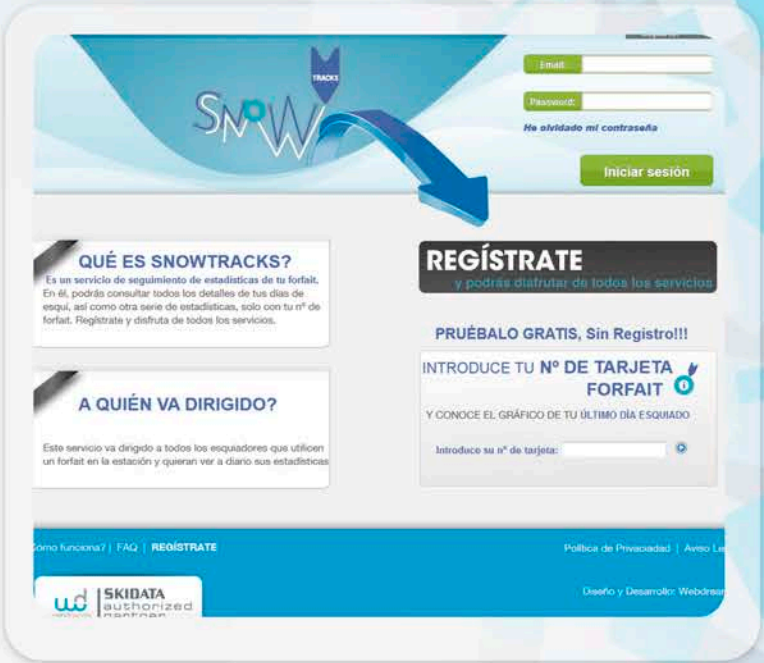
TRACKS
SNOW

Email:

Password:

He olvidado mi contraseña

Iniciar sesión

QUÉ ES SNOWTRACKS?

Es un servicio de seguimiento de estadísticas de tu forfait.
En él, podrás consultar todos los detalles de tus días de esquí, así como otra serie de estadísticas, solo con tu nº de forfait. Regístrate y disfruta de todos los servicios.

A QUIÉN VA DIRIGIDO?

Este servicio va dirigido a todos los esquiadores que utilicen un forfait en la estación y quieran ver a diario sus estadísticas

REGÍSTRATE
y podrás disfrutar de todos los servicios

PRUÉBALO GRATIS, Sin Registro!!!

INTRODUCE TU Nº DE TARJETA FORFAIT

Y CONOCE EL GRÁFICO DE TU ÚLTIMO DÍA ESQUIADO

Introduce su nº de tarjeta:

omo funciona? | FAQ | REGÍSTRATE

Política de Privacidad | Aviso Le

SKIDATA authorized partner

Diseño y Desarrollo: Webdrea